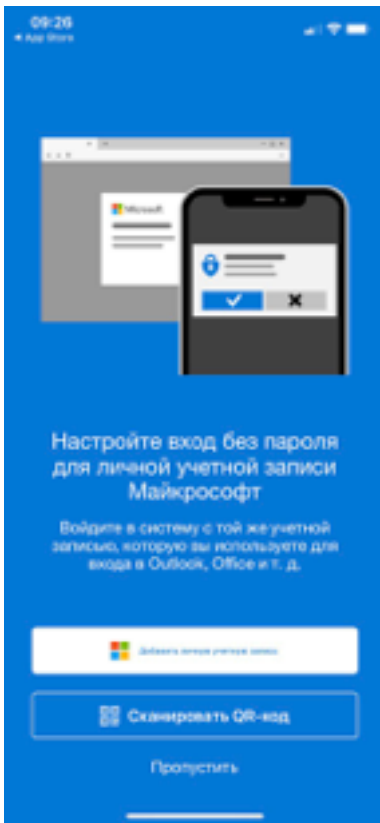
09:26
◂ App Store

Microsoft

Настройте вход без пароля для личной учетной записи Майкрософт

Войдите в систему с той же учетной записью, которую вы используете для входа в Outlook, Office и т. д.

Добавить личную учетную запись

Сканировать QR-код

Пропустить